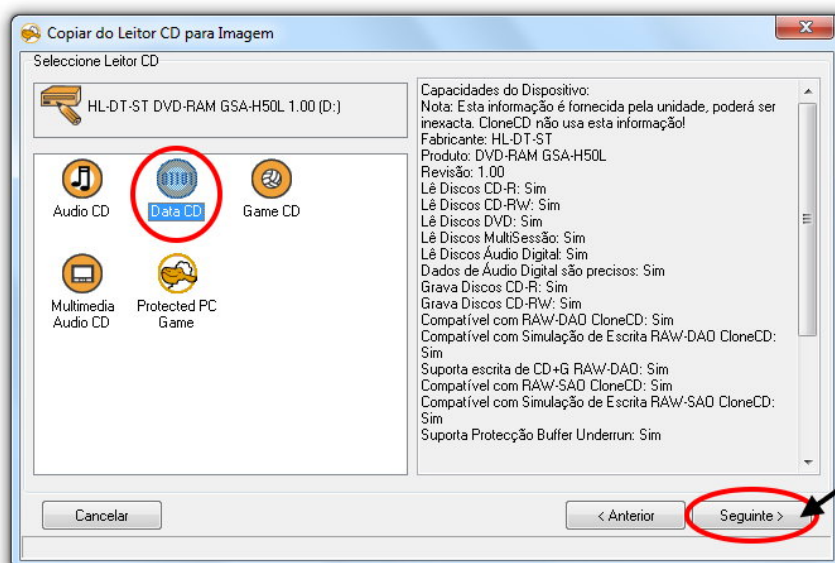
Copiar do Leitor CD para Imagem

Seleccione Leitor CD

HL-DT-ST DVD-RAM GSA-H50L 1.00 (D:)

Audio CD
Data CD
Game CD
Multimedia Audio CD
Protected PC Game

Capacidades do Dispositivo:
Nota: Esta informação é fornecida pela unidade, poderá ser inexacta. CloneCD não usa esta informação!
Fabricante: HL-DT-ST
Produto: DVD-RAM GSA-H50L
Revisão: 1.00
Lê Discos CD-R: Sim
Lê Discos CD-RW: Sim
Lê Discos DVD: Sim
Lê Discos MultiSessão: Sim
Lê Discos Áudio Digital: Sim
Dados de Áudio Digital são precisos: Sim
Grava Discos CD-R: Sim
Grava Discos CD-RW: Sim
Compatível com RAW-DAO CloneCD: Sim
Compatível com Simulação de Escrita RAW-DAO CloneCD: Sim
Suporta escrita de CD+G RAW-DAO: Sim
Compatível com RAW-SAO CloneCD: Sim
Compatível com Simulação de Escrita RAW-SAO CloneCD: Sim
Suporta Protecção Buffer Underrun: Sim

Cancelar
< Anterior
Seguinte >